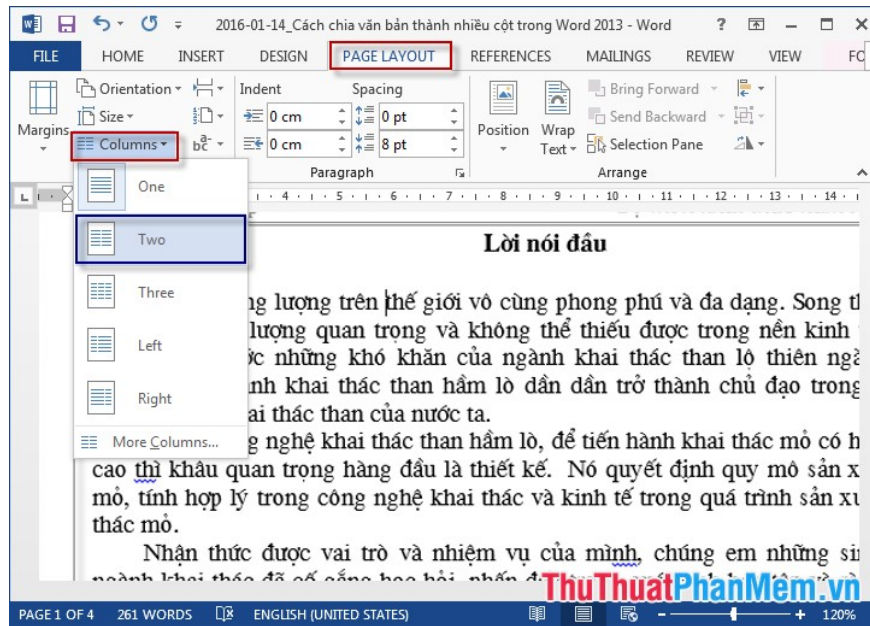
2016-01-14_Cách chia văn bản thành nhiều cột trong Word 2013 - Word

FILE HOME INSERT DESIGN PAGE LAYOUT REFERENCES MAILINGS REVIEW VIEW FO

Margins Orientation Size Columns Indent Spacing 0 cm 0 cm 0 pt 8 pt Paragraph Position Wrap Text Bring Forward Send Backward Selection Pane Arrange

One
Two
Three
Left
Right
More Columns...

Lời nói đầu

ng lượng trên thế giới vô cùng phong phú và đa dạng. Song t lượng quan trọng và không thể thiếu được trong nền kinh ức những khó khăn của ngành khai thác than lộ thiên ng nh khai thác than hầm lò dần dần trở thành chủ đạo trong ai thác than của nước ta.

g nghệ khai thác than hầm lò, để tiến hành khai thác mỏ có h cao thì khâu quan trọng hàng đầu là thiết kế. Nó quyết định quy mô sản x mỏ, tính hợp lý trong công nghệ khai thác và kinh tế trong quá trình sản xu thác mỏ.

Nhận thức được vai trò và nhiệm vụ của mình, chúng em những si

ThuThuatPhanMem.vn

PAGE 1 OF 4 261 WORDS ENGLISH (UNITED STATES) 120%